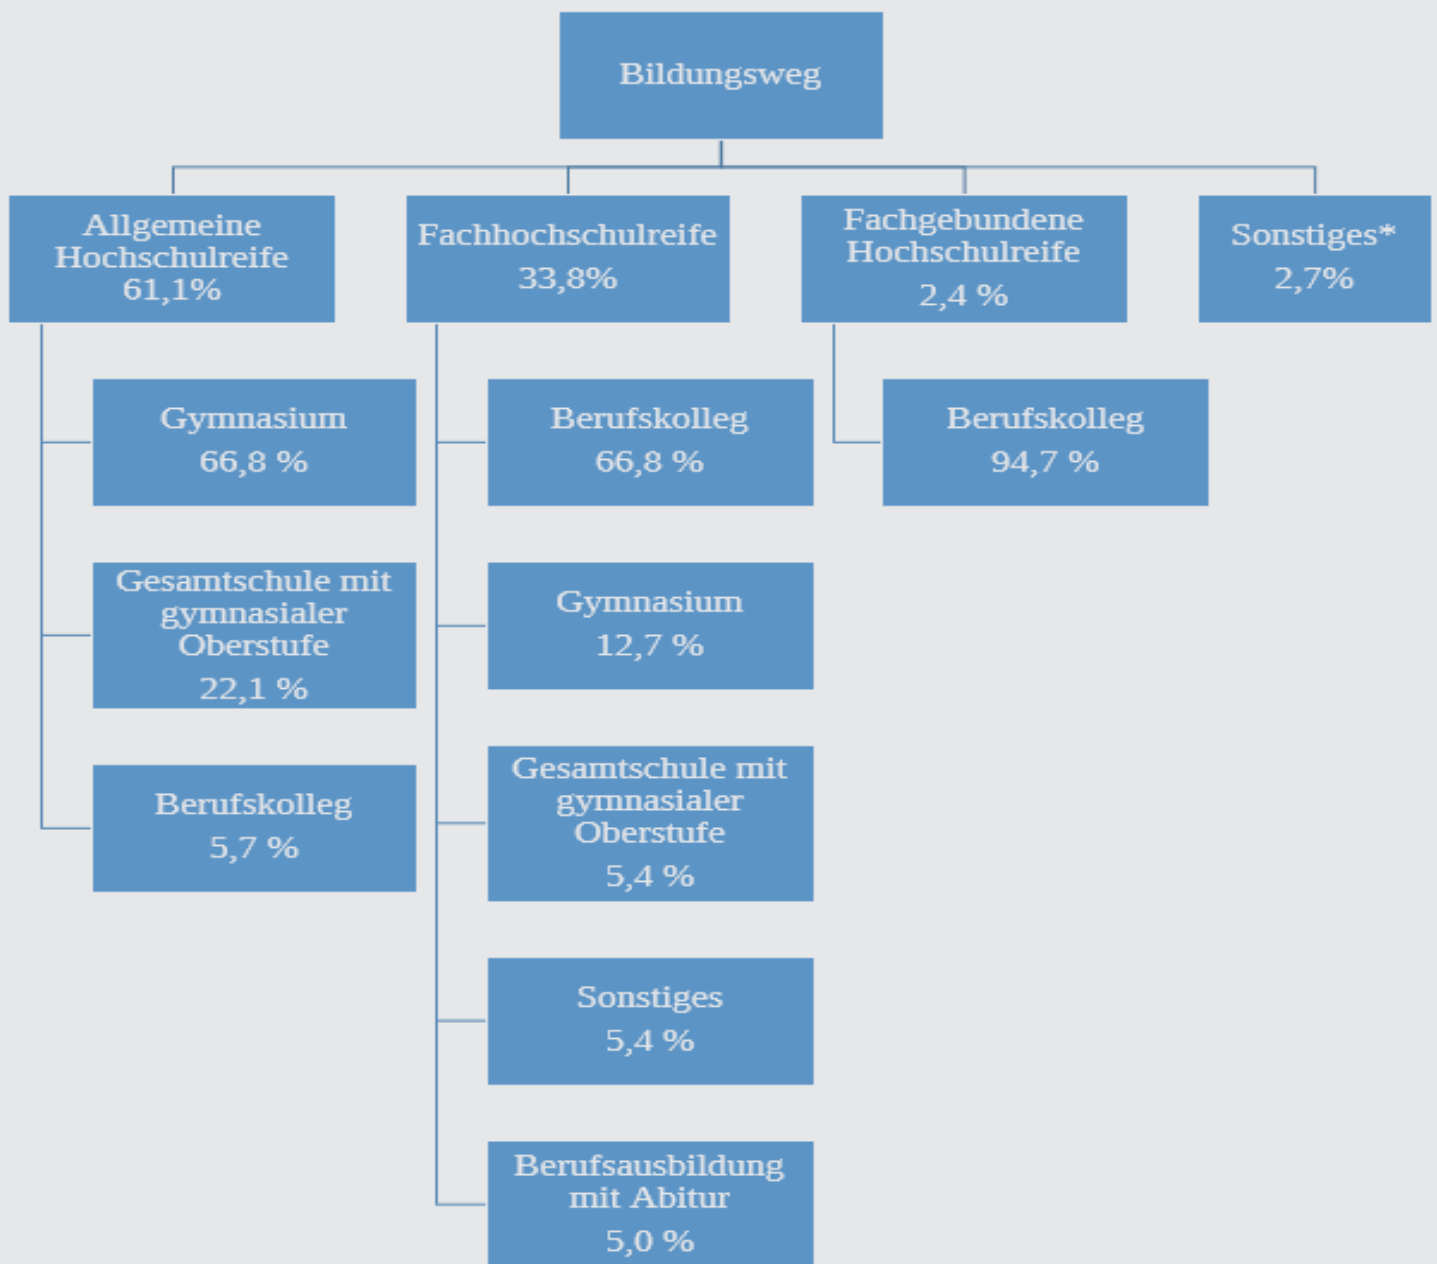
Bildungsweg

Allgemeine Hochschulreife 61,1%

Fachhochschulreife 33,8%

Fachgebundene Hochschulreife 2,4 %

Sonstiges* 2,7%

Gymnasium 66,8 %

Gesamtschule mit gymnasialer Oberstufe 22,1 %

Berufskolleg 5,7 %

Berufskolleg 66,8 %

Gymnasium 12,7 %

Gesamtschule mit gymnasialer Oberstufe 5,4 %

Sonstiges 5,4 %

Berufsausbildung mit Abitur 5,0 %

Berufskolleg 94,7 %